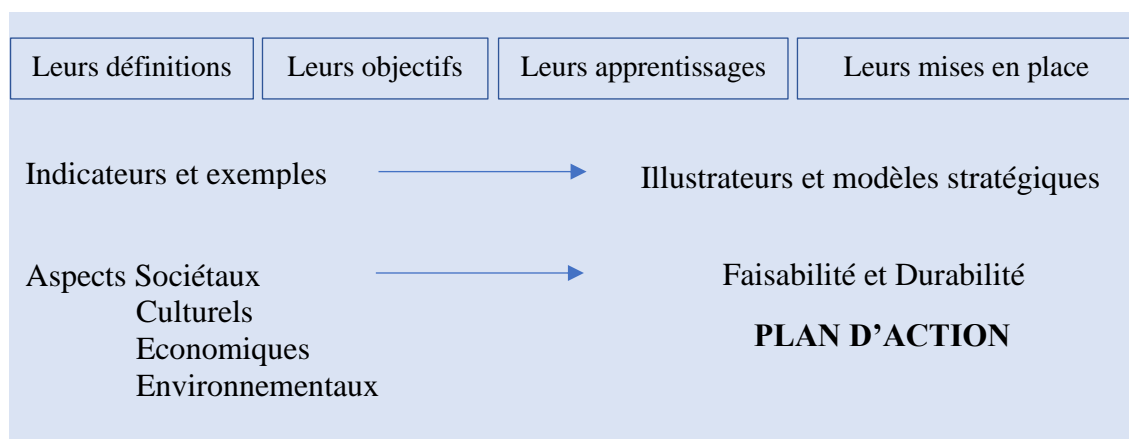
Leurs définitions | Leurs objectifs | Leurs apprentissages | Leurs mises en place

Indicateurs et exemples → Illustrateurs et modèles stratégiques

Aspects Sociétaux
Culturels
Economiques
Environnementaux
→ Faisabilité et Durabilité

**PLAN D'ACTION**